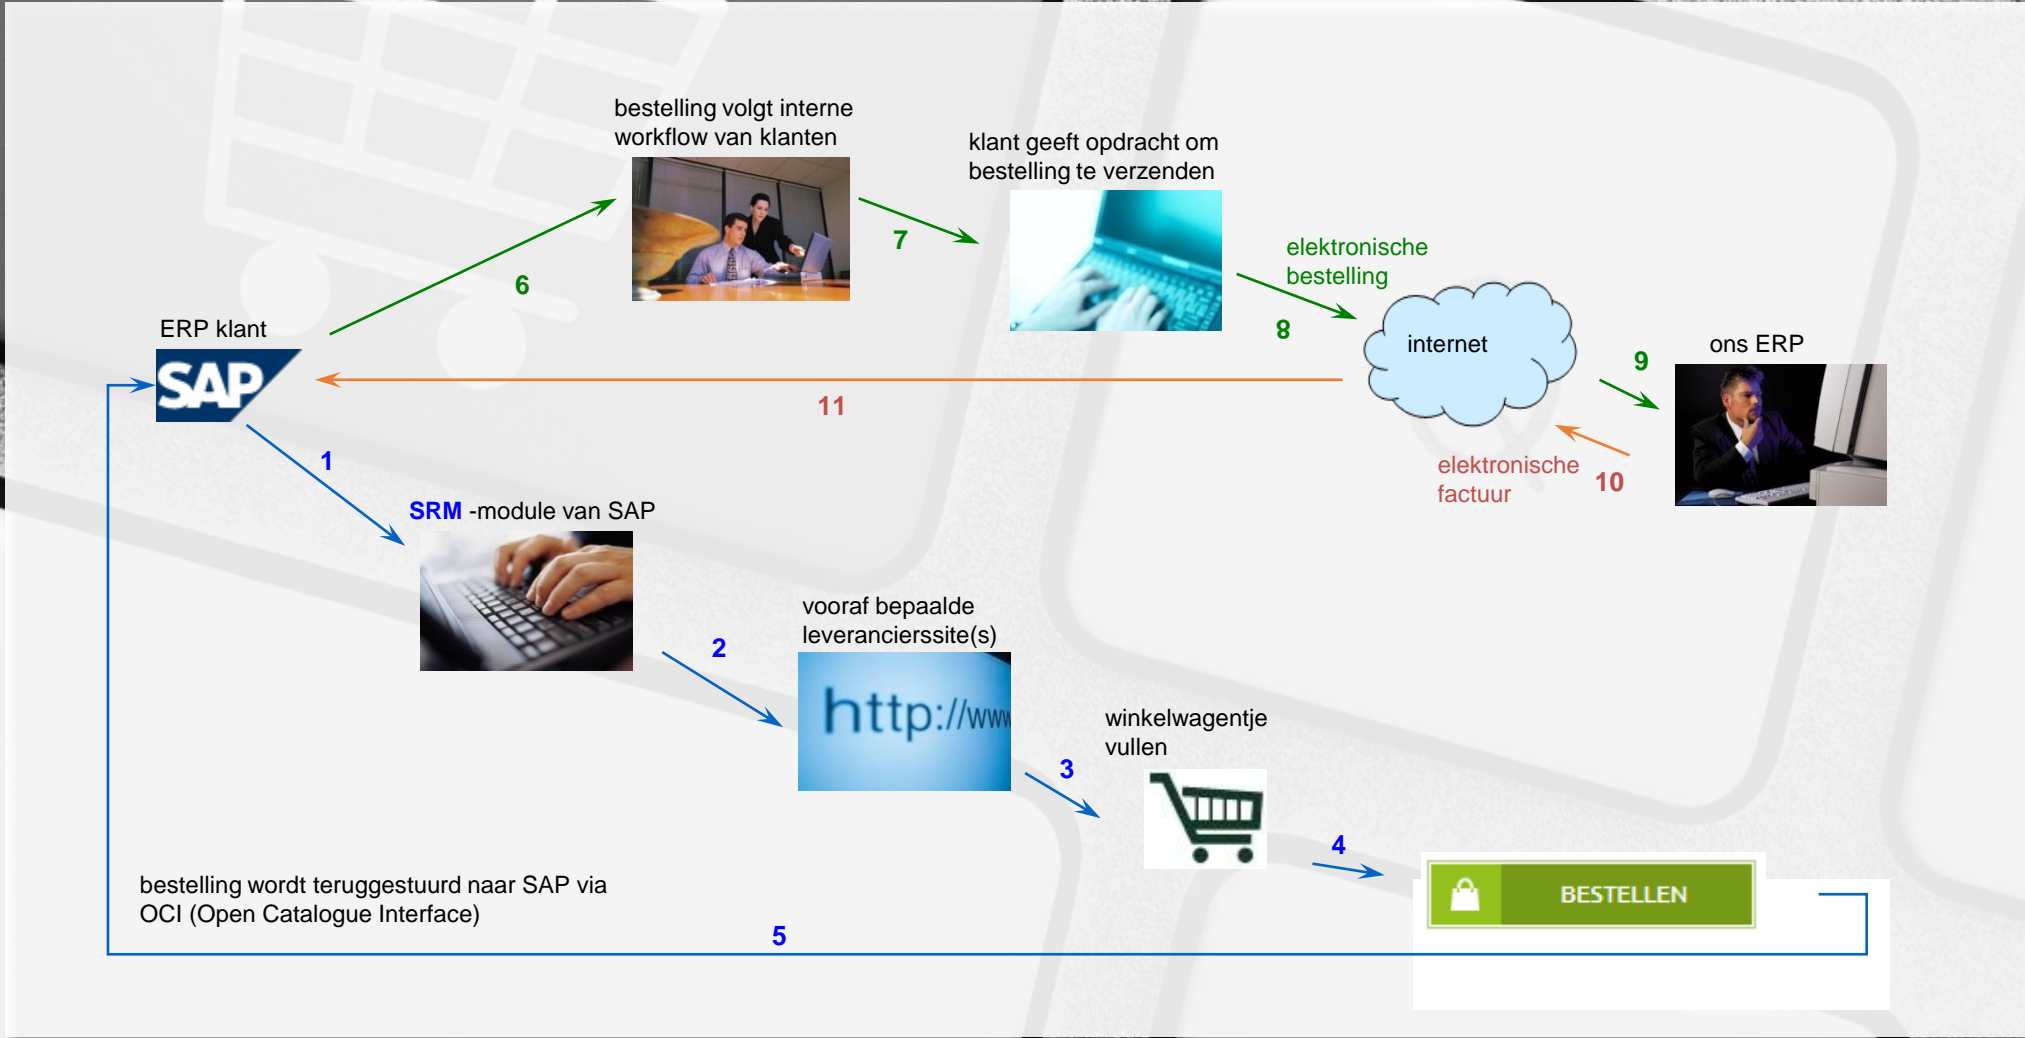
bestelling volgt interne workflow van klanten

klant geeft opdracht om bestelling te verzenden

elektronische bestelling

6

7

8

ERP klant

SAP

internet

9

ons ERP

11

elektronische factuur

10

1

SRM -module van SAP

2

vooraf bepaalde leverancierssite(s)

http://www

winkelwagentje vullen

3

4

BESTELLEN

bestelling wordt teruggestuurd naar SAP via OCI (Open Catalogue Interface)

5